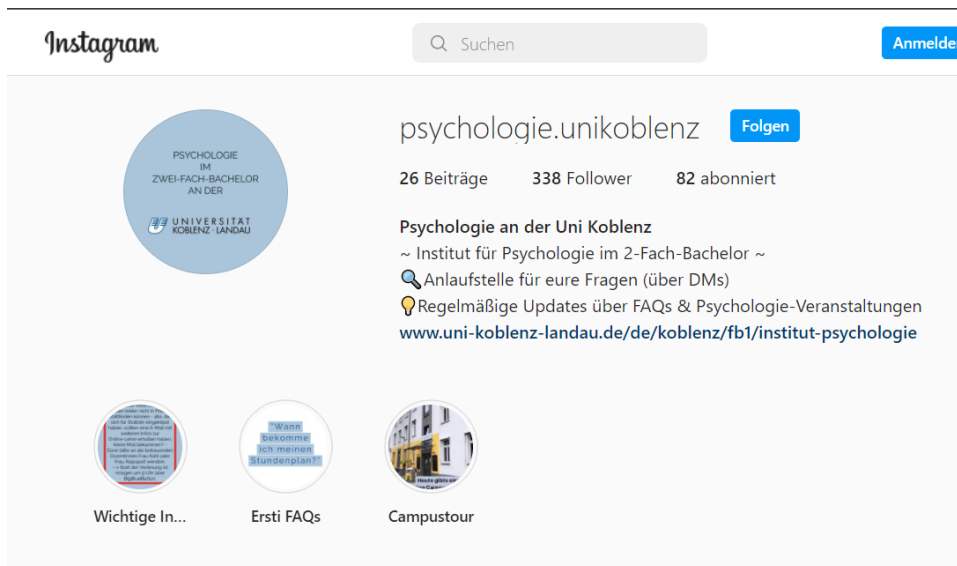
Instagram

Suchen

Anmelde

PSYCHOLOGIE
IM
ZWEI-FACH-BACHELOR
AN DER
UNIVERSITÄT
KOBLENZ · LANDAU

psychologie.unikoblenz

Folgen

26 Beiträge 338 Follower 82 abonniert

Psychologie an der Uni Koblenz
~ Institut für Psychologie im 2-Fach-Bachelor ~
🔍Anlaufstelle für eure Fragen (über DMs)
💡Regelmäßige Updates über FAQs & Psychologie-Veranstaltungen
www.uni-koblenz-landau.de/de/koblenz/fb1/institut-psychologie

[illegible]

"Wann bekomme ich meinen Stundenplan?"

Heute gibts ein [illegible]

Wichtige In...

Ersti FAQs

Campustour